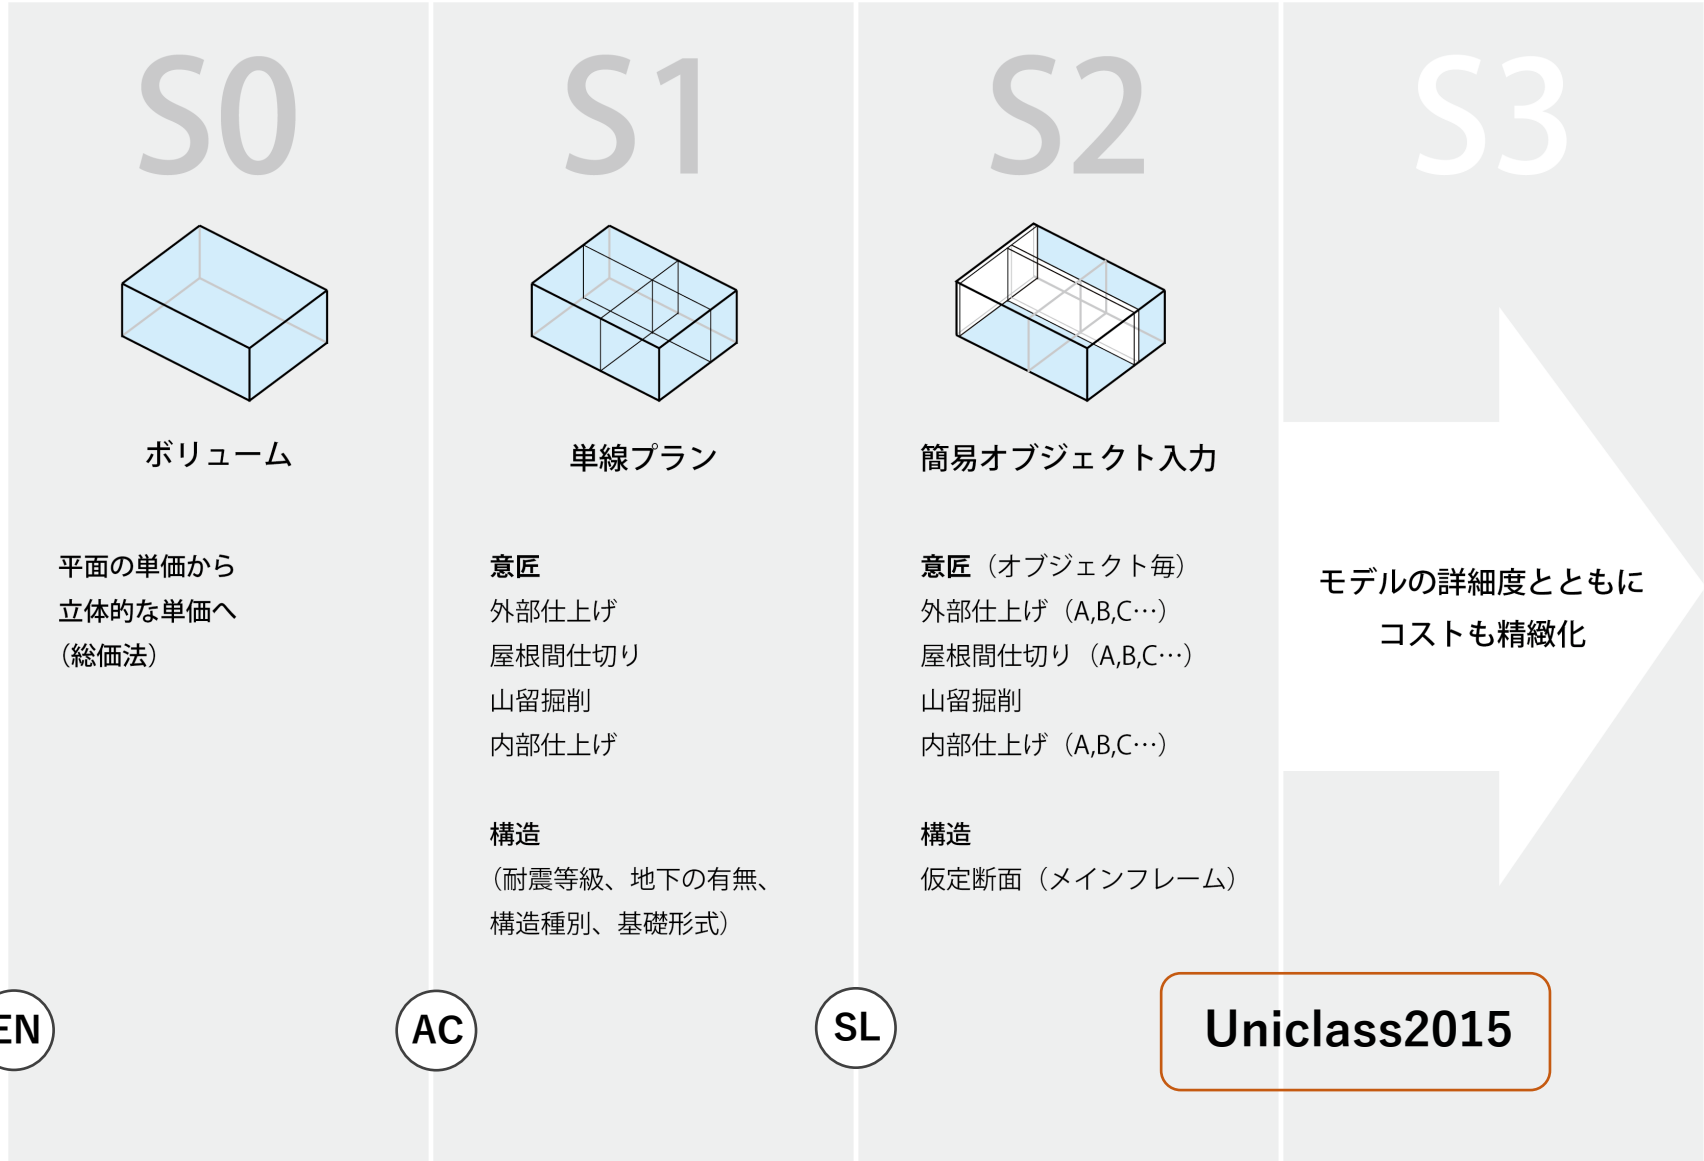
S0

ボリューム

平面の単価から
立体的な単価へ
（総価法）

S1

単線プラン

意匠
外部仕上げ
屋根間仕切り
山留掘削
内部仕上げ

構造
（耐震等級、地下の有無、
構造種別、基礎形式）

S2

簡易オブジェクト入力

意匠（オブジェクト毎）
外部仕上げ（A,B,C…）
屋根間仕切り（A,B,C…）
山留掘削
内部仕上げ（A,B,C…）

構造
仮定断面（メインフレーム）

S3

モデルの詳細度とともに
コストも精緻化

EN

AC

SL

Uniclass2015